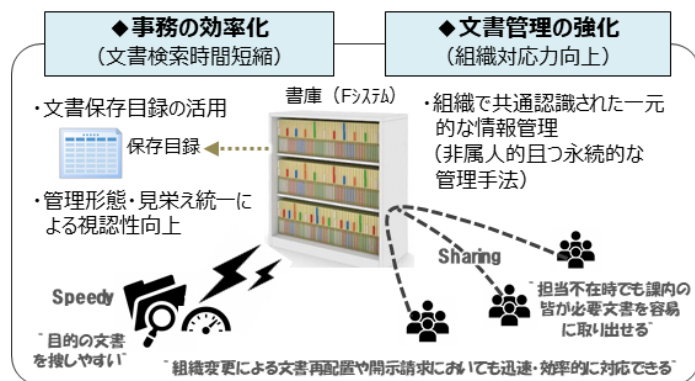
◆事務の効率化
（文書検索時間短縮）

◆文書管理の強化
（組織対応力向上）

・文書保存目録の活用

保存目録

書庫（Fシステム）

・組織で共通認識された一元的な情報管理
（非属人的且つ永続的な管理手法）

・管理形態・見栄え統一による視認性向上

Sharing

Speedy

"担当不在時でも課内の皆が必要文書を容易に取り出せる"

"目的の文書を捜しやすい"

"組織変更による文書再配置や開示請求においても迅速・効率的に対応できる"